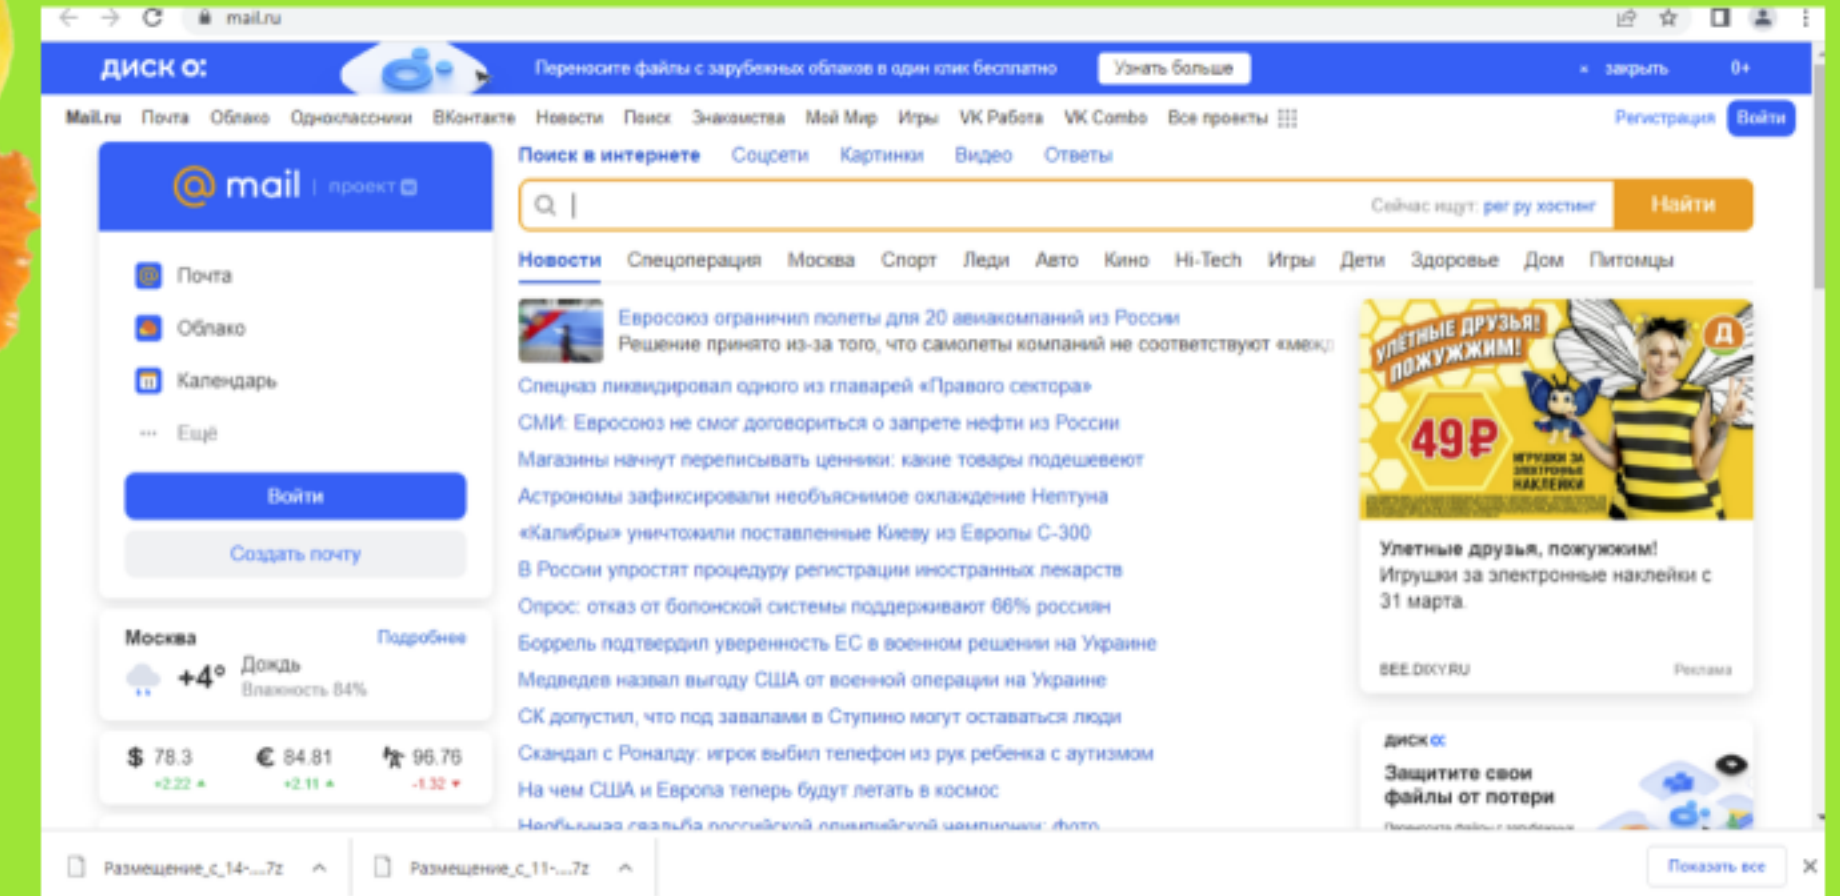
mail.ru

ДИСК О:
Переносите файлы с зарубежных облаков в один клик бесплатно
Узнать больше
× закрыть
0+

Mail.ru Почта Облако Одноклассники ВКонтакте Новости Поиск Знакомства Мой Мир Игры VK Работа VK Combo Все проекты
Регистрация Войти

@mail | проект

Почта
Облако
Календарь
Ещё

Войти
Создать почту

Москва Подробнее
+4° Дождь
Влажность 84%

$ 78.3 +2.22
€ 84.81 +2.11
96.76 -1.32

Поиск в интернете Соцсети Картинки Видео Ответы

Сейчас ищут: рег ру хостинг
Найти

Новости Спецоперация Москва Спорт Леди Авто Кино Hi-Tech Игры Дети Здоровье Дом Питомцы

Евросоюз ограничил полеты для 20 авиакомпаний из России
Решение принято из-за того, что самолеты компаний не соответствуют «меж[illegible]
Спецназ ликвидировал одного из главарей «Правого сектора»
СМИ: Евросоюз не смог договориться о запрете нефти из России
Магазины начнут переписывать ценники: какие товары подешевеют
Астрономы зафиксировали необъяснимое охлаждение Нептуна
«Калибры» уничтожили поставленные Киеву из Европы С-300
В России упростят процедуру регистрации иностранных лекарств
Опрос: отказ от болонской системы поддерживают 66% россиян
Боррель подтвердил уверенность ЕС в военном решении на Украине
Медведев назвал выгоду США от военной операции на Украине
СК допустил, что под завалами в Ступино могут оставаться люди
Скандал с Роналду: игрок выбил телефон из рук ребенка с аутизмом
На чем США и Европа теперь будут летать в космос
Необычная свадьба российской олимпийской чемпионки: фото

УЛЕТНЫЕ ДРУЗЬЯ! ПОЖУЖЖИМ!
49₽
ИГРУШКИ ЗА ЭЛЕКТРОННЫЕ НАКЛЕЙКИ
Д

Улетные друзья, пожужжим!
Игрушки за электронные наклейки с 31 марта.
BEE.DIXY.RU Реклама

диск о:
Защитите свои файлы от потери
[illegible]

Размещение_с_14-....7z
Размещение_с_11-....7z
Показать все